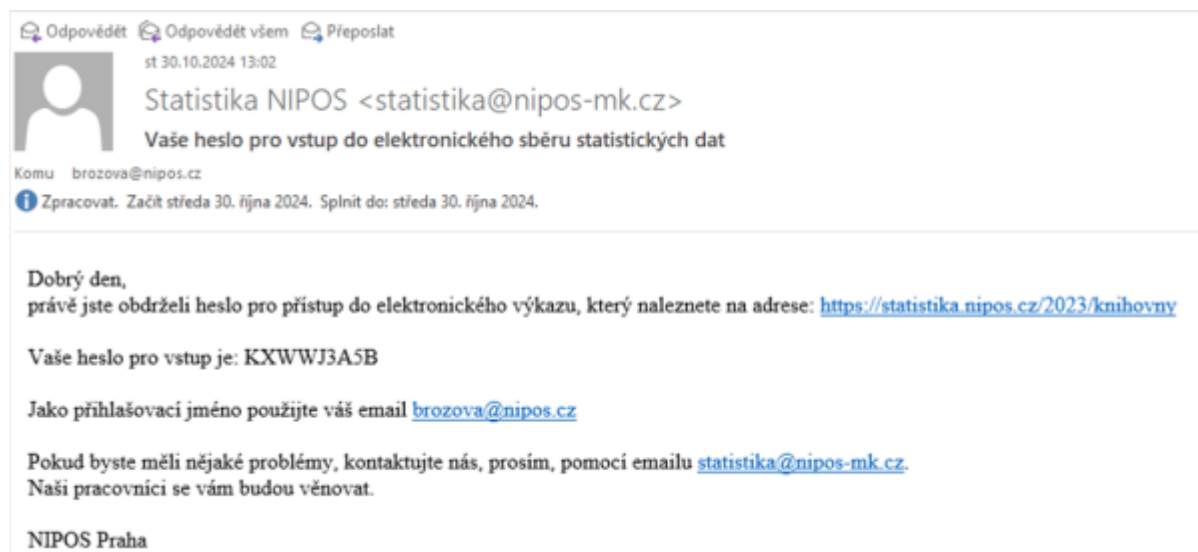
Odpovědět Odpovědět všem Přeposlat

st 30.10.2024 13:02

Statistika NIPOS <statistika@nipos-mk.cz>

Vaše heslo pro vstup do elektronického sběru statistických dat

Komu brozova@nipos.cz

Zpracovat. Začít středa 30. října 2024. Splnit do: středa 30. října 2024.

Dobrý den,
právě jste obdrželi heslo pro přístup do elektronického výkazu, který naleznete na adrese: https://statistika.nipos.cz/2023/knihovny

Vaše heslo pro vstup je: KXWWJ3A5B

Jako přihlašovací jméno použijte váš email brozova@nipos.cz

Pokud byste měli nějaké problémy, kontaktujte nás, prosím, pomocí emailu statistika@nipos-mk.cz.
Naši pracovníci se vám budou věnovat.

NIPOS Praha